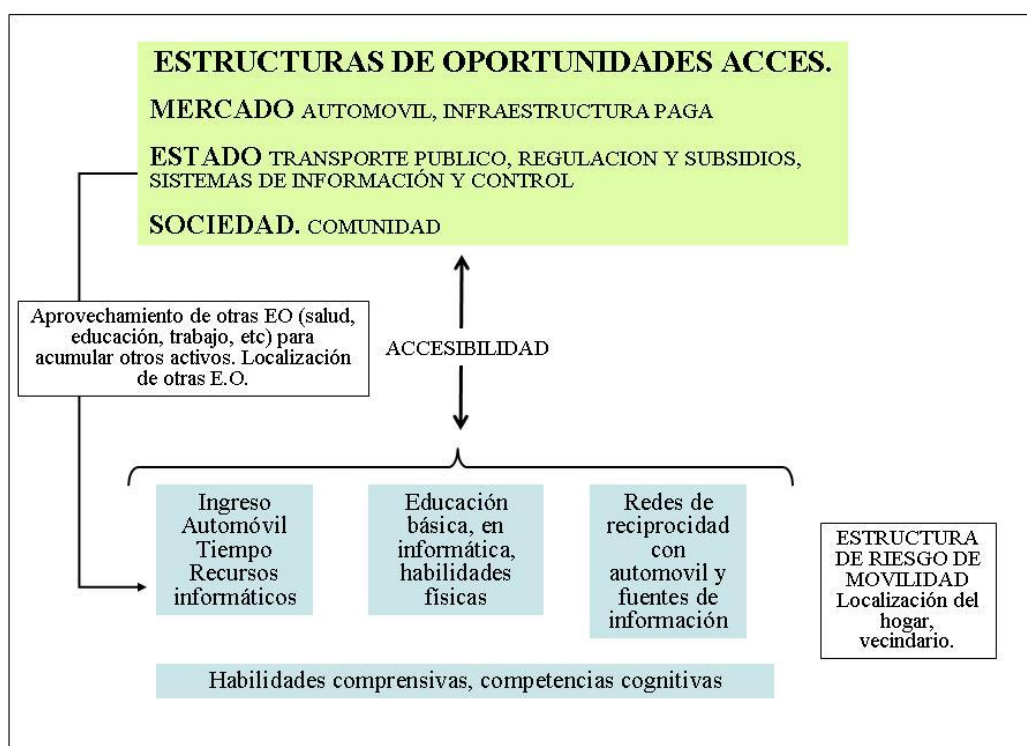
ESTRUCTURAS DE OPORTUNIDADES ACCES.

MERCADO AUTOMOVIL, INFRAESTRUCTURA PAGA

ESTADO TRANSPORTE PUBLICO, REGULACION Y SUBSIDIOS, SISTEMAS DE INFORMACIÓN Y CONTROL

SOCIEDAD. COMUNIDAD

Aprovechamiento de otras EO (salud, educación, trabajo, etc) para acumular otros activos. Localización de otras E.O.

ACCESIBILIDAD

Ingreso Automóvil Tiempo Recursos informáticos

Educación básica, en informática, habilidades físicas

Redes de reciprocidad con automovil y fuentes de información

ESTRUCTURA DE RIESGO DE MOVILIDAD Localización del hogar, vecindario.

Habilidades comprensivas, competencias cognitivas